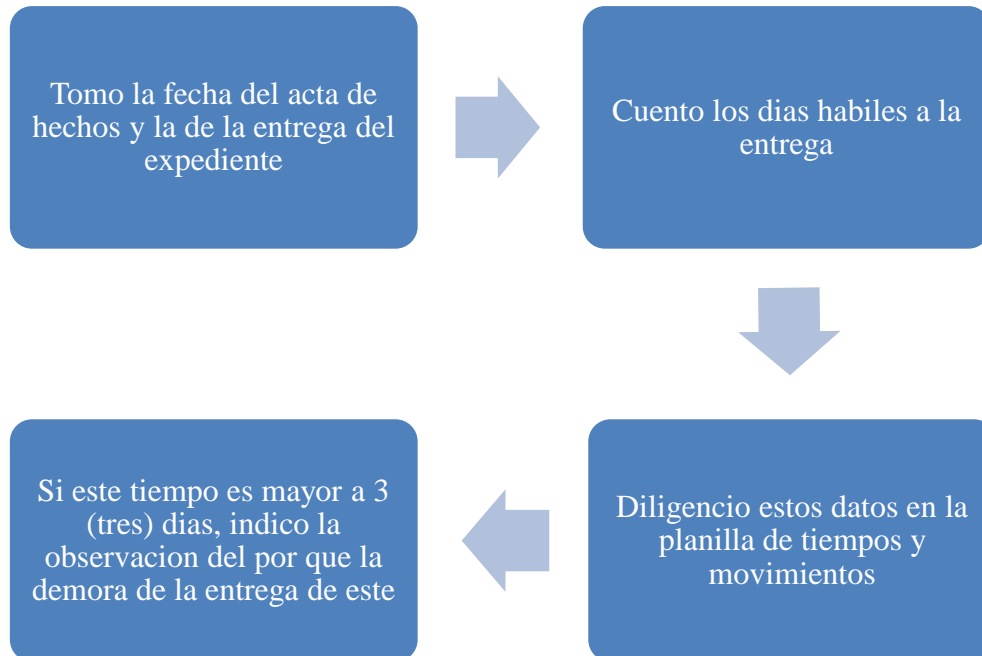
Tomo la fecha del acta de hechos y la de la entrega del expediente

Cuento los dias habiles a la entrega

Diligencio estos datos en la planilla de tiempos y movimientos

Si este tiempo es mayor a 3 (tres) dias, indico la observacion del por que la demora de la entrega de este